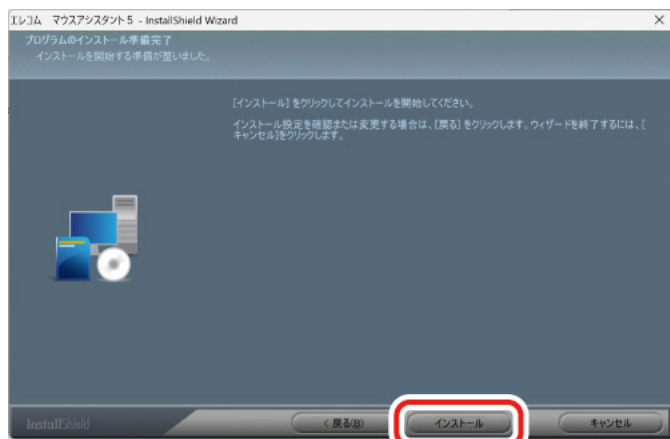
エレコム マウスアシスタント5 - InstallShield Wizard

×

プログラムのインストール準備完了

インストールを開始する準備が整いました。

[インストール] をクリックしてインストールを開始してください。

インストール設定を確認または変更する場合は、[戻る] をクリックします。ウィザードを終了するには、[キャンセル] をクリックします。

InstallShield

< 戻る(B)

インストール

キャンセル